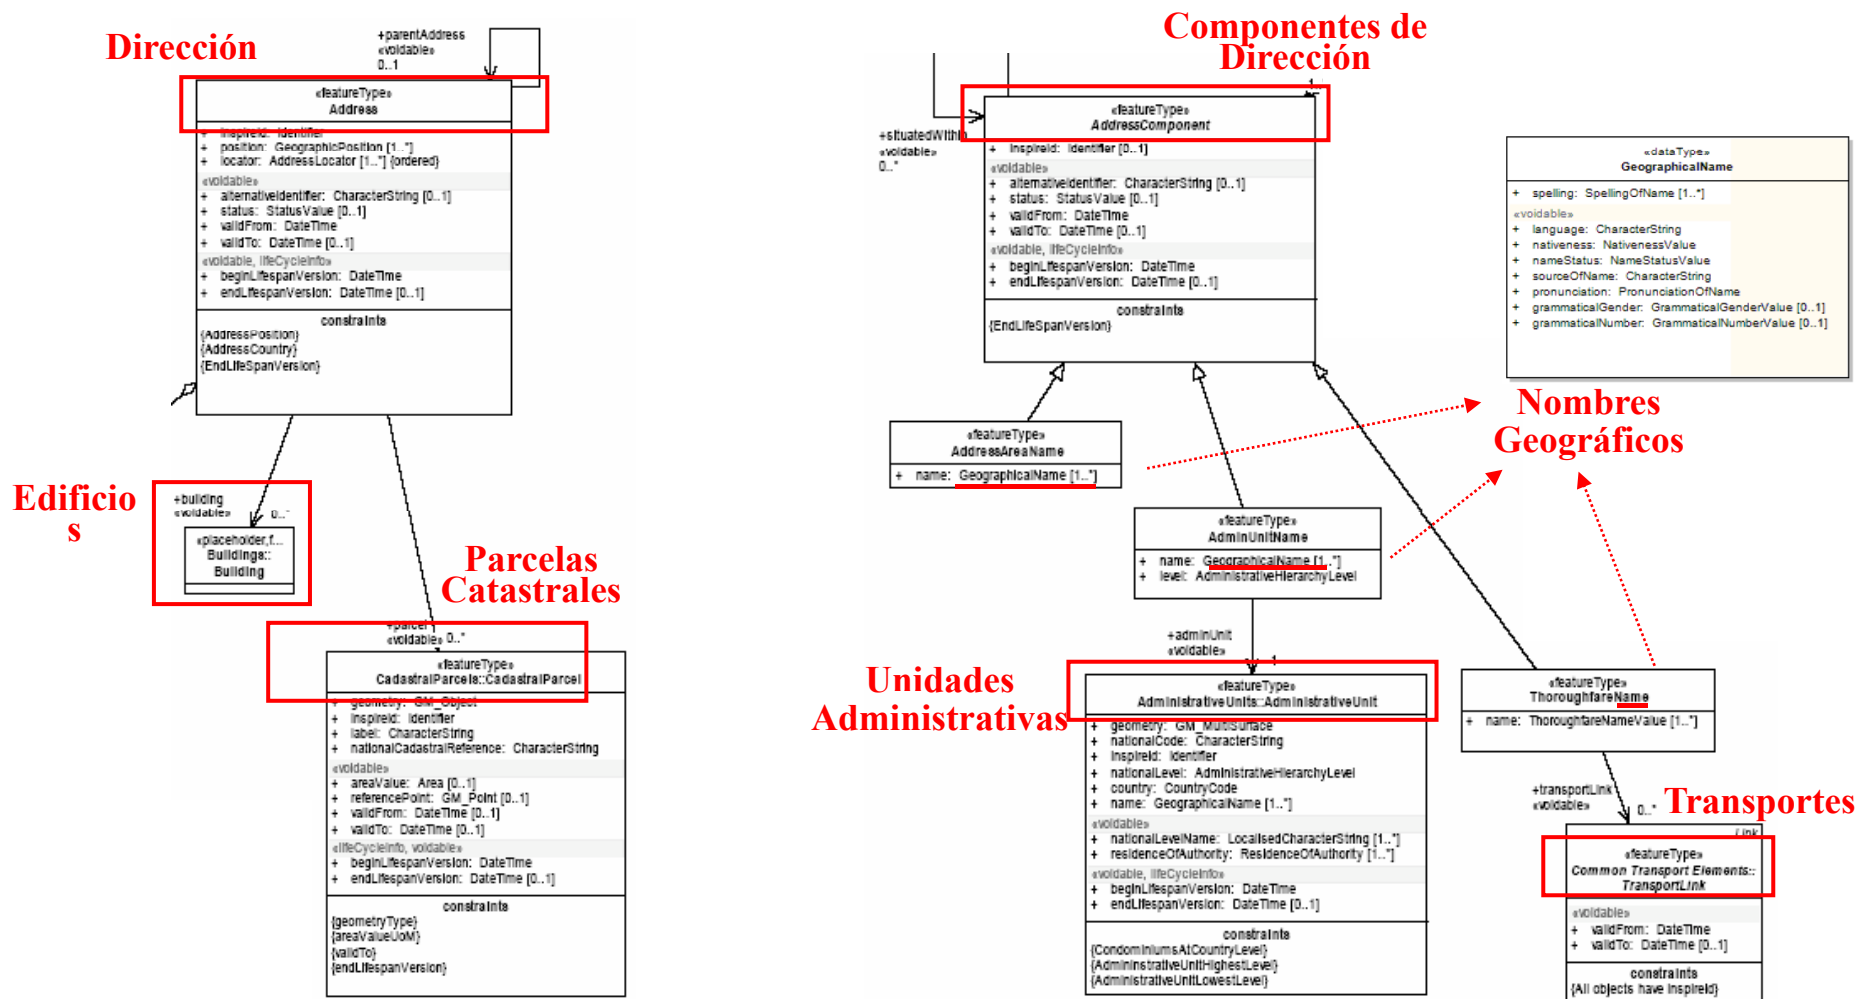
Dirección

+parentAddress
«voidable»
0..1

«featureType»
Address

+ inspireId: Identifier
+ position: GeographicPosition [1..*]
+ locator: AddressLocator [1..*] {ordered}
«voidable»
+ alternativeIdentifier: CharacterString [0..1]
+ status: StatusValue [0..1]
+ validFrom: DateTime
+ validTo: DateTime [0..1]
«voidable, lifeCycleInfo»
+ beginLifespanVersion: DateTime
+ endLifespanVersion: DateTime [0..1]
constraints
{AddressPosition}
{AddressCountry}
{EndLifeSpanVersion}

Edificios

+building
«voidable»
0..*

«placeholder,f...
Buildings::
Building

Parcelas Catastrales

+parcel
«voidable» 0..*

«featureType»
CadastralParcels::CadastralParcel

+ geometry: GM_Object
+ inspireId: Identifier
+ label: CharacterString
+ nationalCadastralReference: CharacterString
«voidable»
+ areaValue: Area [0..1]
+ referencePoint: GM_Point [0..1]
+ validFrom: DateTime [0..1]
+ validTo: DateTime [0..1]
«lifeCycleInfo, voidable»
+ beginLifespanVersion: DateTime
+ endLifespanVersion: DateTime [0..1]
constraints
{geometryType}
{areaValueUoM}
{validTo}
{endLifespanVersion}

Componentes de Dirección

+situatedWithin
«voidable»
0..*

«featureType»
AddressComponent

+ inspireId: Identifier [0..1]
«voidable»
+ alternativeIdentifier: CharacterString [0..1]
+ status: StatusValue [0..1]
+ validFrom: DateTime
+ validTo: DateTime [0..1]
«voidable, lifeCycleInfo»
+ beginLifespanVersion: DateTime
+ endLifespanVersion: DateTime [0..1]
constraints
{EndLifeSpanVersion}

«dataType»
GeographicalName

+ spelling: SpellingOfName [1..*]
«voidable»
+ language: CharacterString
+ nativeness: NativenessValue
+ nameStatus: NameStatusValue
+ sourceOfName: CharacterString
+ pronunciation: PronunciationOfName
+ grammaticalGender: GrammaticalGenderValue [0..1]
+ grammaticalNumber: GrammaticalNumberValue [0..1]

Nombres Geográficos

«featureType»
AddressAreaName

+ name: GeographicalName [1..*]

«featureType»
AdminUnitName

+ name: GeographicalName [1..*]
+ level: AdministrativeHierarchyLevel

+adminUnit
«voidable»
1

Unidades Administrativas

«featureType»
AdministrativeUnits::AdministrativeUnit

+ geometry: GM_MultiSurface
+ nationalCode: CharacterString
+ inspireId: Identifier
+ nationalLevel: AdministrativeHierarchyLevel
+ country: CountryCode
+ name: GeographicalName [1..*]
«voidable»
+ nationalLevelName: LocalisedCharacterString [1..*]
+ residenceOfAuthority: ResidenceOfAuthority [1..*]
«voidable, lifeCycleInfo»
+ beginLifespanVersion: DateTime
+ endLifespanVersion: DateTime [0..1]
constraints
{CondominiumsAtCountryLevel}
{AdmininstrativeUnitHighestLevel}
{AdministrativeUnitLowestLevel}

«featureType»
ThoroughfareName

+ name: ThoroughfareNameValue [1..*]

+transportLink
«voidable»
0..*

Transportes

Link

«featureType»
Common Transport Elements::
TransportLink

«voidable»
+ validFrom: DateTime
+ validTo: DateTime [0..1]
constraints
{All objects have inspireId}